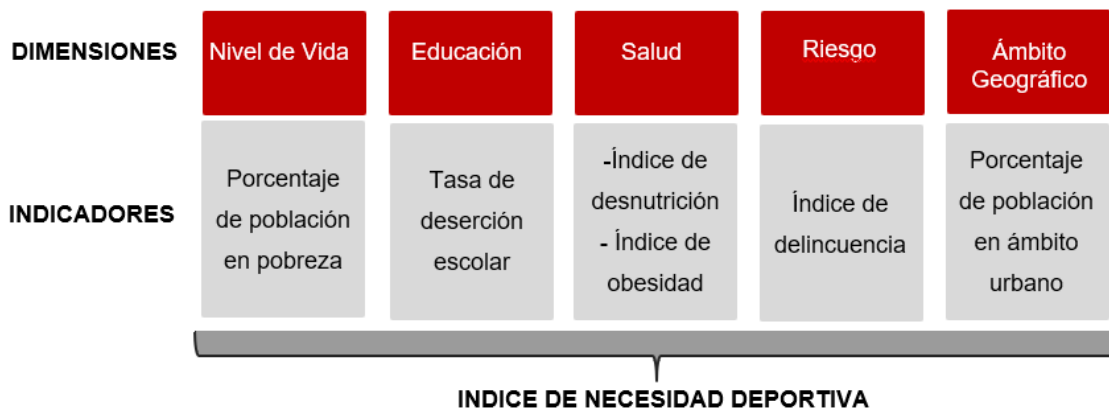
| DIMENSIONES | Nivel de Vida | Educación | Salud | Riesgo | Ámbito Geográfico |
|---|---|---|---|---|---|
| INDICADORES | Porcentaje de población en pobreza | Tasa de deserción escolar | -Índice de desnutrición - Índice de obesidad | Índice de delincuencia | Porcentaje de población en ámbito urbano |

INDICE DE NECESIDAD DEPORTIVA